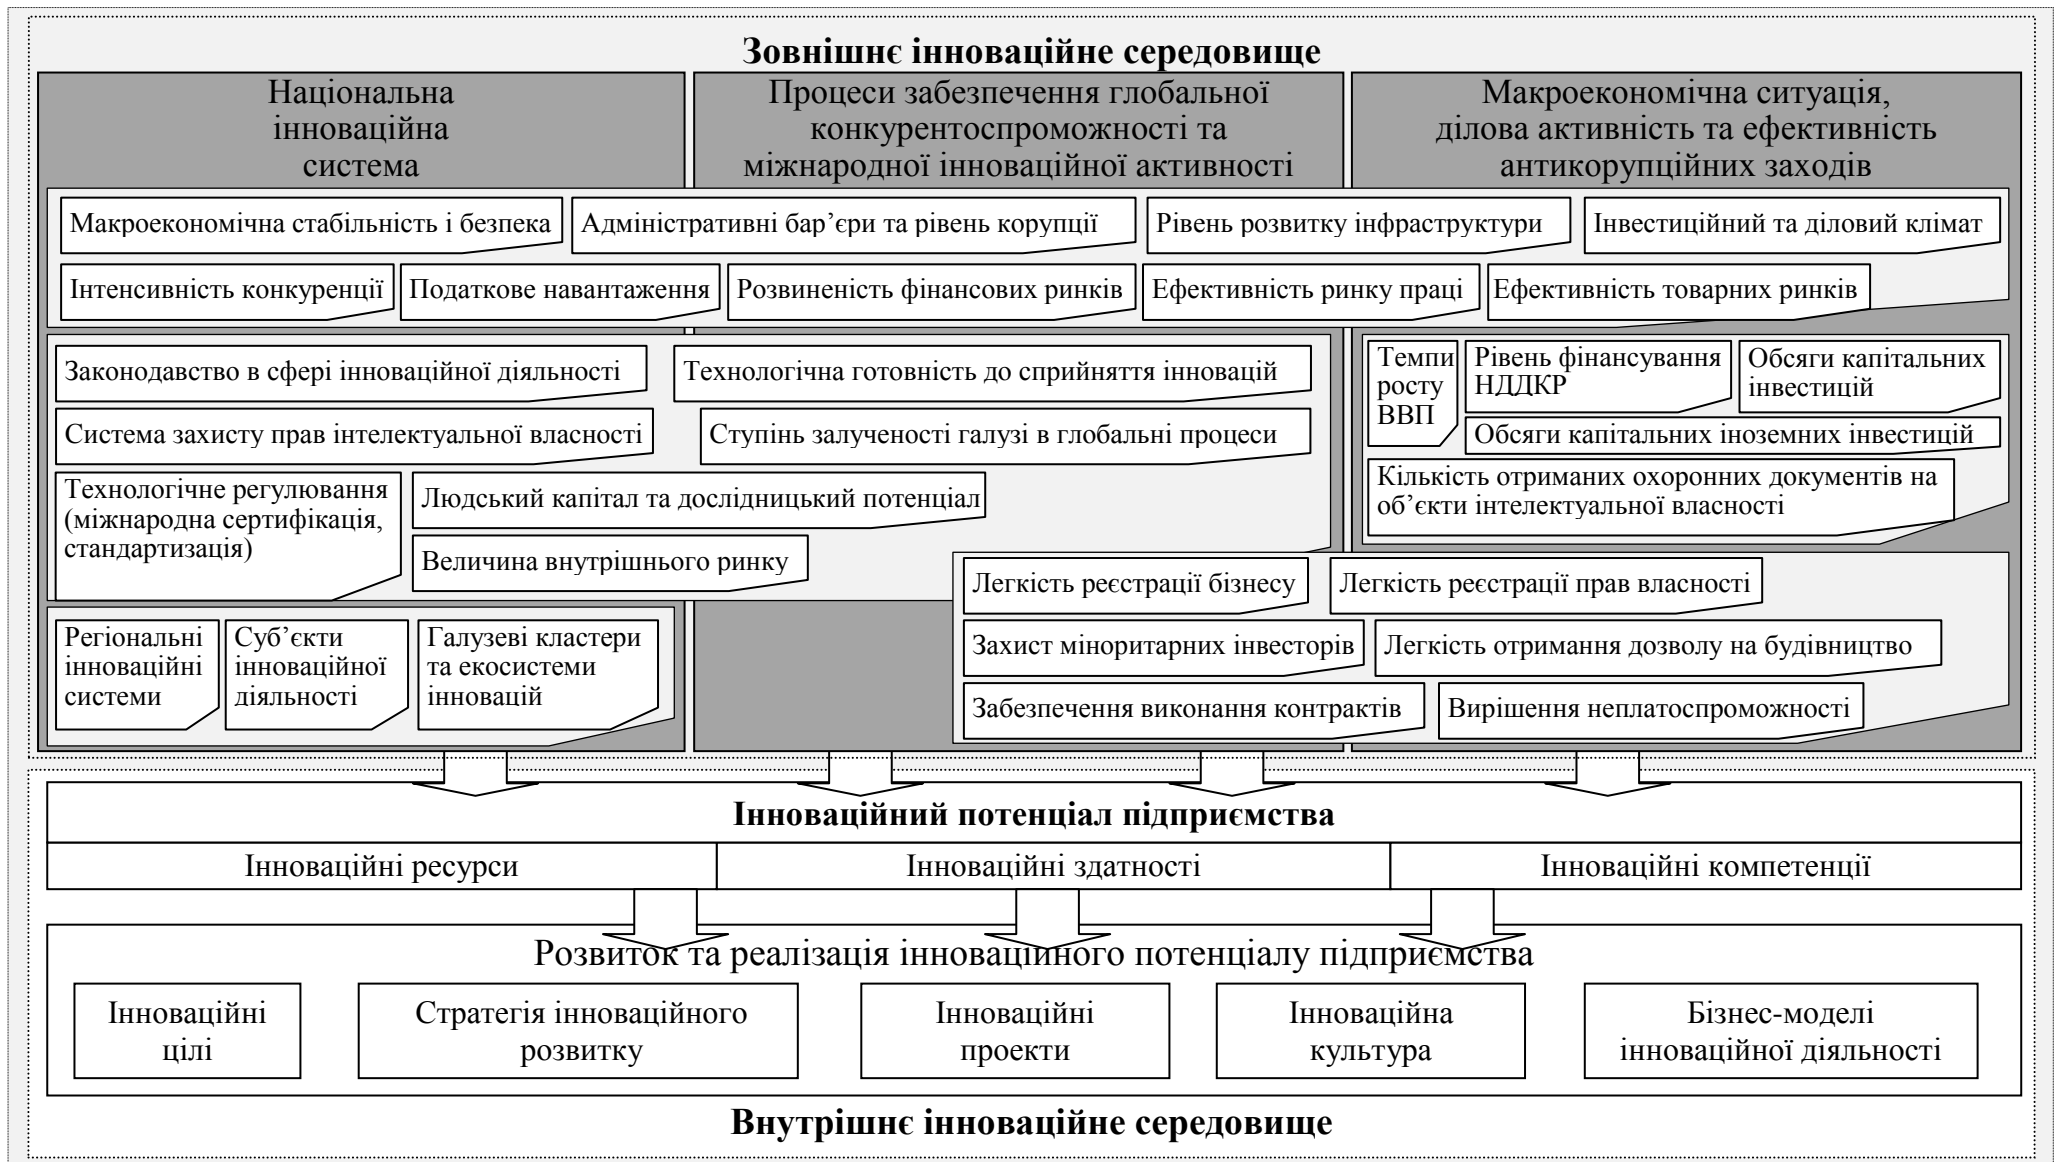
Зовнішнє інноваційне середовище

Національна інноваційна система

Процеси забезпечення глобальної конкурентоспроможності та міжнародної інноваційної активності

Макроекономічна ситуація, ділова активність та ефективність антикорупційних заходів

Макроекономічна стабільність і безпека

Адміністративні бар'єри та рівень корупції

Рівень розвитку інфраструктури

Інвестиційний та діловий клімат

Інтенсивність конкуренції

Податкове навантаження

Розвиненість фінансових ринків

Ефективність ринку праці

Ефективність товарних ринків

Законодавство в сфері інноваційної діяльності

Технологічна готовність до сприйняття інновацій

Система захисту прав інтелектуальної власності

Ступінь залученості галузі в глобальні процеси

Технологічне регулювання (міжнародна сертифікація, стандартизація)

Людський капітал та дослідницький потенціал

Величина внутрішнього ринку

Темпи росту ВВП

Рівень фінансування НДДКР

Обсяги капітальних інвестицій

Обсяги капітальних іноземних інвестицій

Кількість отриманих охоронних документів на об'єкти інтелектуальної власності

Регіональні інноваційні системи

Суб'єкти інноваційної діяльності

Галузеві кластери та екосистеми інновацій

Легкість реєстрації бізнесу

Легкість реєстрації прав власності

Захист міноритарних інвесторів

Легкість отримання дозволу на будівництво

Забезпечення виконання контрактів

Вирішення неплатоспроможності

Інноваційний потенціал підприємства

Інноваційні ресурси

Інноваційні здатності

Інноваційні компетенції

Розвиток та реалізація інноваційного потенціалу підприємства

Інноваційні цілі

Стратегія інноваційного розвитку

Інноваційні проекти

Інноваційна культура

Бізнес-моделі інноваційної діяльності

Внутрішнє інноваційне середовище